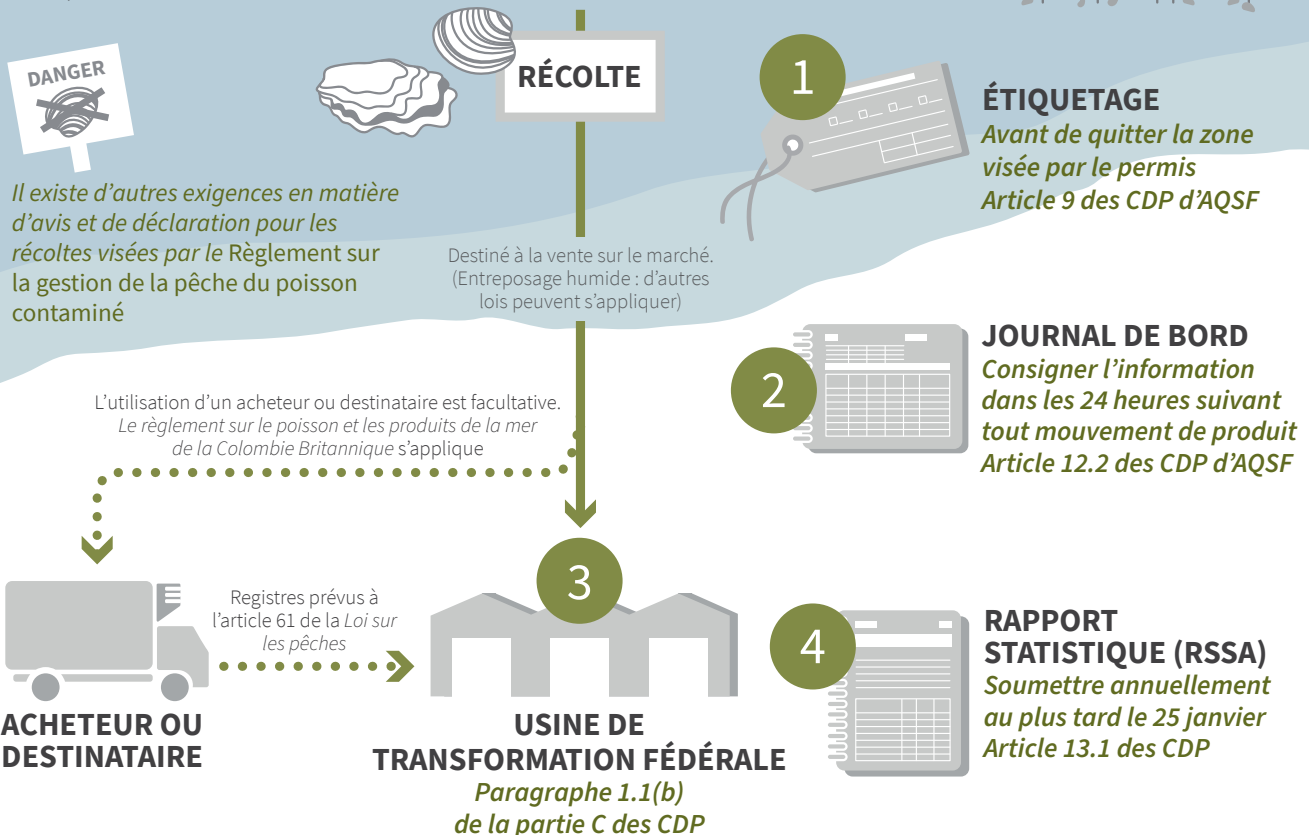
DANGER

RÉCOLTE

Il existe d'autres exigences en matière d'avis et de déclaration pour les récoltes visées par le Règlement sur la gestion de la pêche du poisson contaminé

Destiné à la vente sur le marché. (Entreposage humide : d'autres lois peuvent s'appliquer)

1

ÉTIQUETAGE
Avant de quitter la zone visée par le permis
Article 9 des CDP d'AQSF

2

JOURNAL DE BORD
Consigner l'information dans les 24 heures suivant tout mouvement de produit
Article 12.2 des CDP d'AQSF

L'utilisation d'un acheteur ou destinataire est facultative. Le règlement sur le poisson et les produits de la mer de la Colombie Britannique s'applique

Registres prévus à l'article 61 de la Loi sur les pêches

3

4

RAPPORT STATISTIQUE (RSSA)
Soumettre annuellement au plus tard le 25 janvier
Article 13.1 des CDP

ACHETEUR OU DESTINATAIRE

USINE DE TRANSFORMATION FÉDÉRALE
Paragraphe 1.1(b) de la partie C des CDP